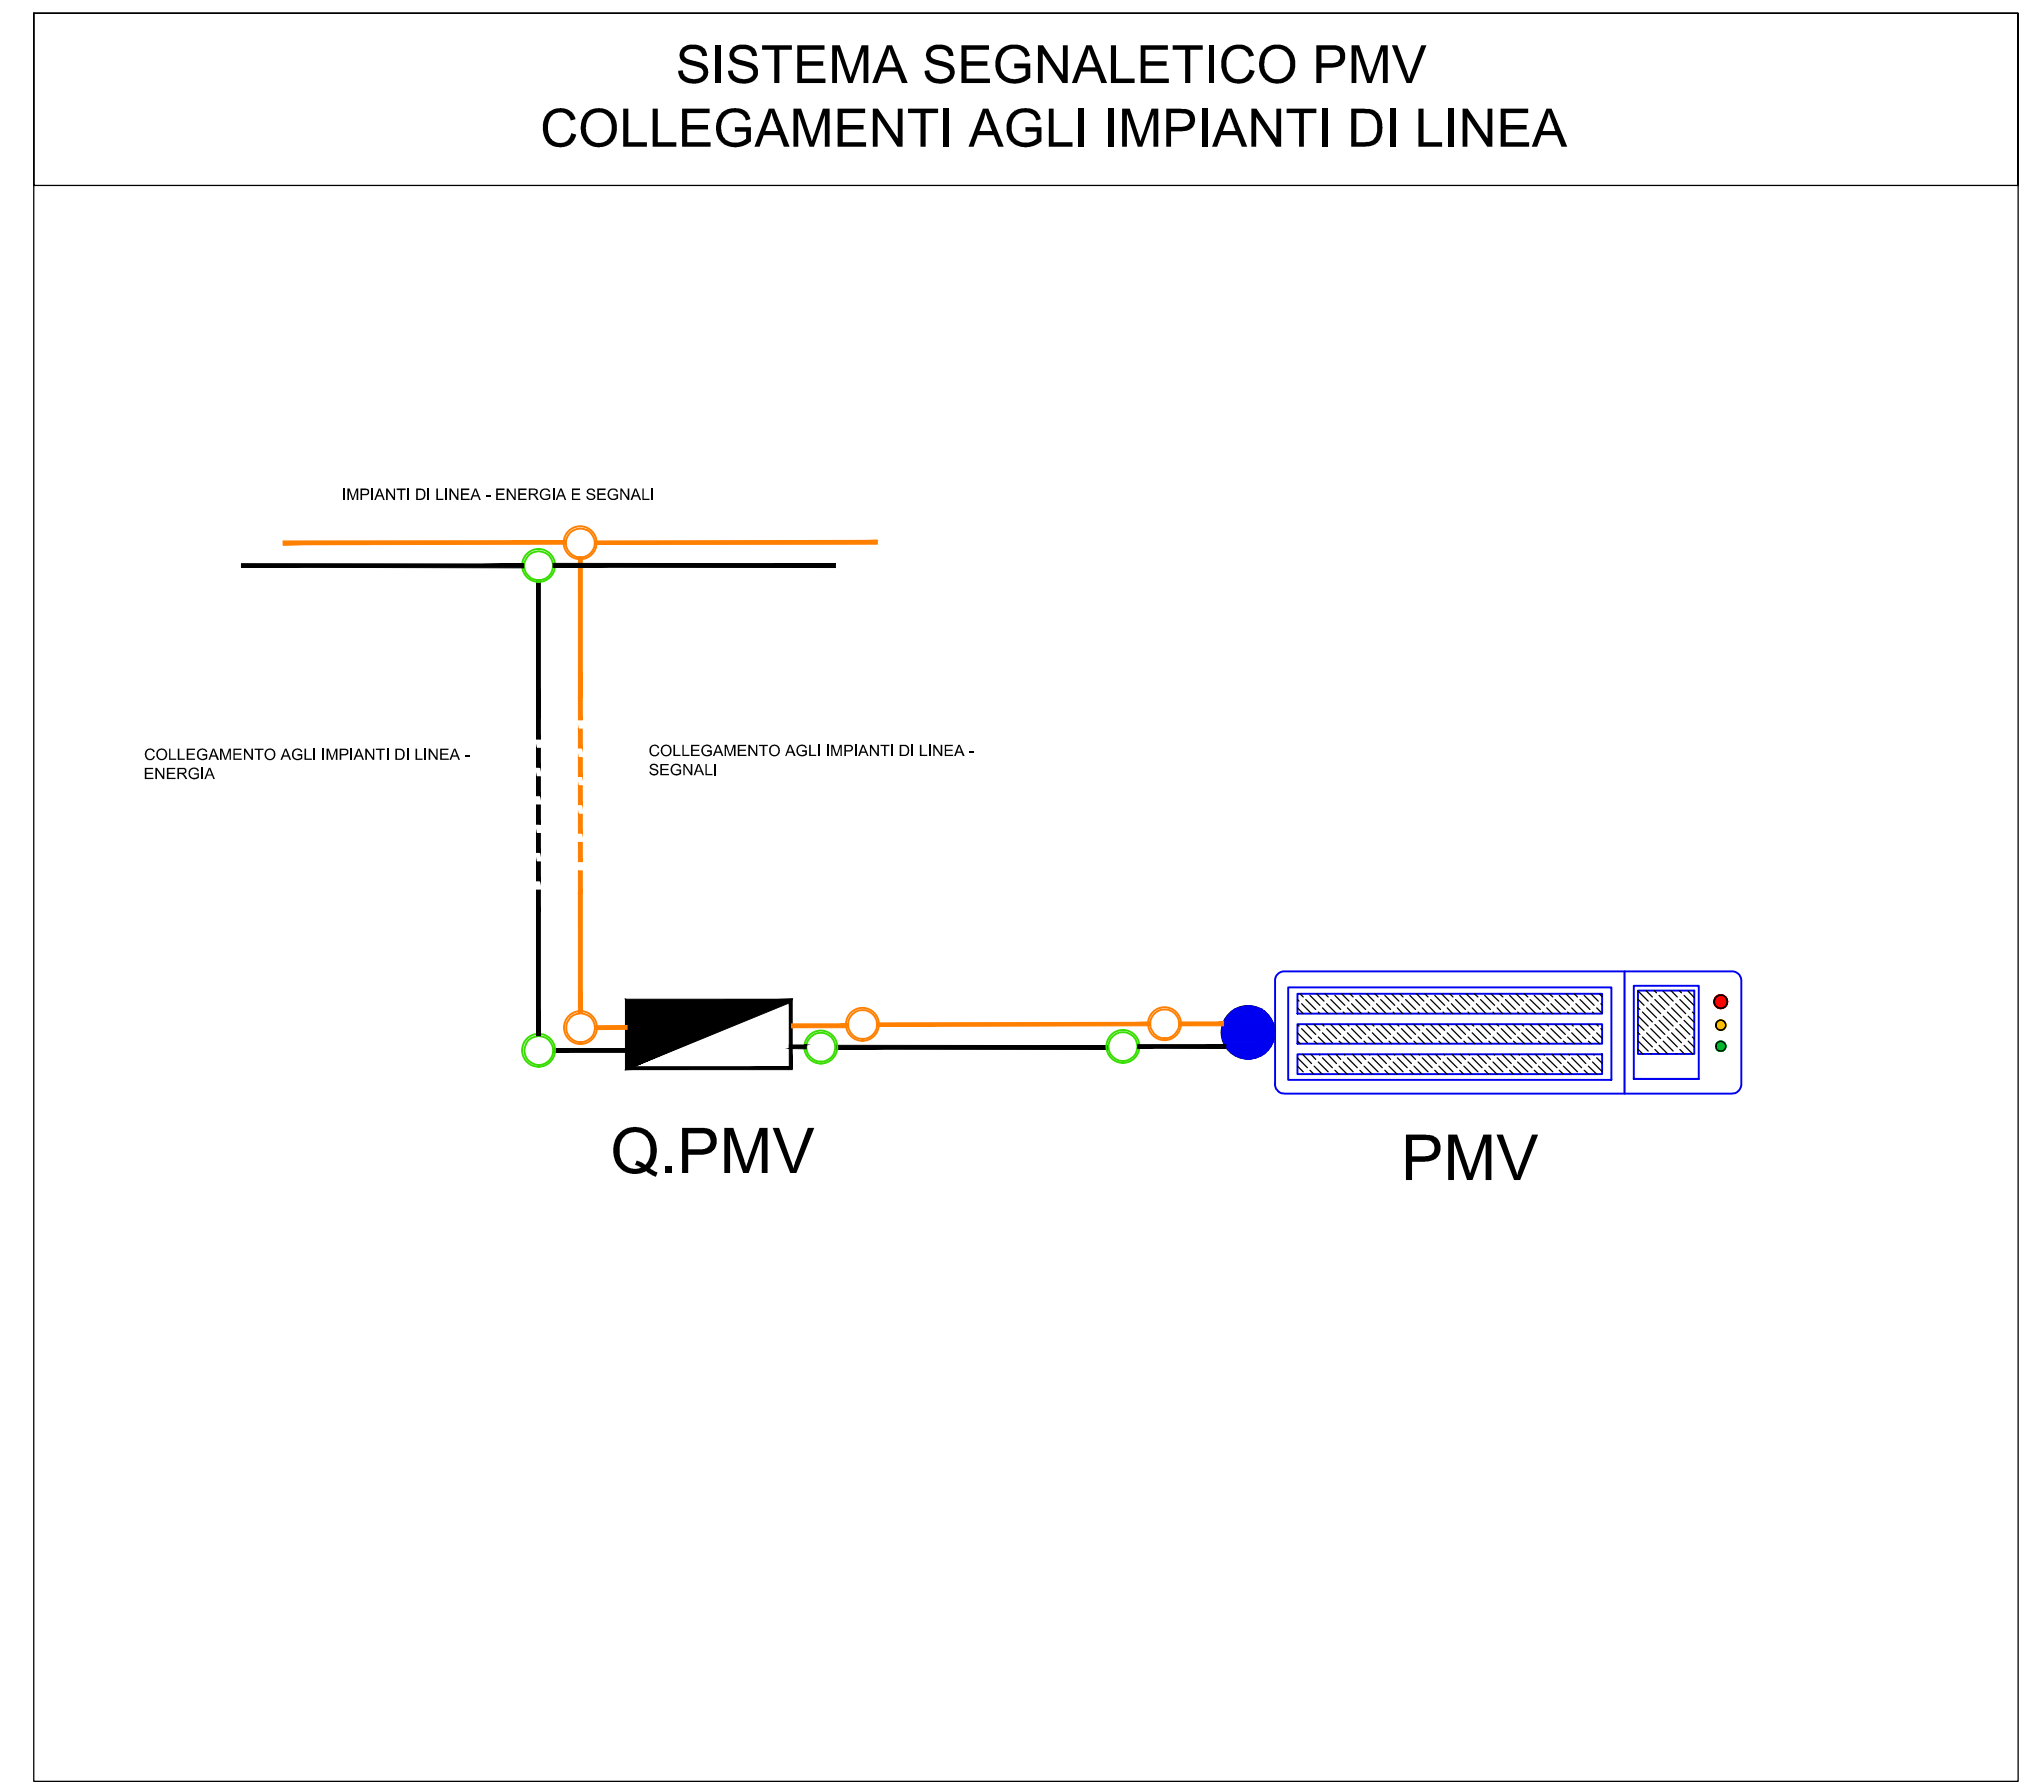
SISTEMA SEGNALETICO PMV
COLLEGAMENTI AGLI IMPIANTI DI LINEA

IMPIANTI DI LINEA - ENERGIA E SEGNALI

COLLEGAMENTO AGLI IMPIANTI DI LINEA - ENERGIA

COLLEGAMENTO AGLI IMPIANTI DI LINEA - SEGNALI

Q.PMV

PMV